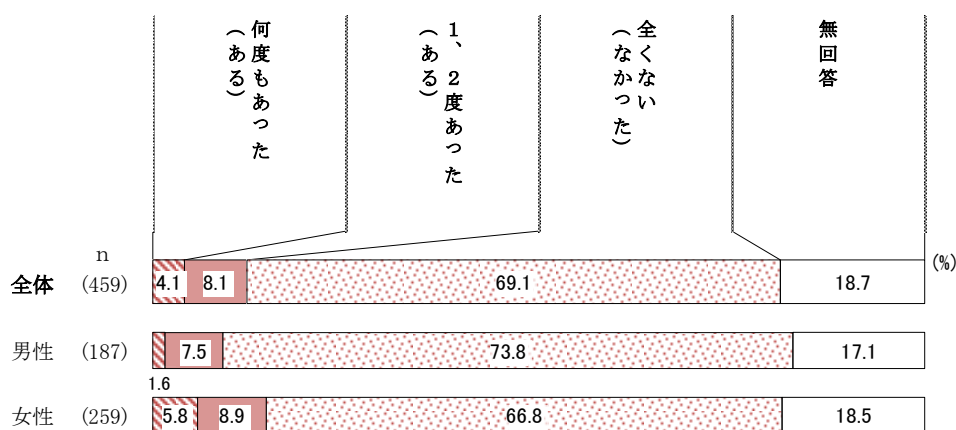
何度もあった（ある）

1、2度あった（ある）

全くない（なかった）

無回答

n

(%)

| | n | 何度もあった（ある） | 1、2度あった（ある） | 全くない（なかった） | 無回答 |
|---|---|---|---|---|---|
| 全体 | (459) | 4.1 | 8.1 | 69.1 | 18.7 |
| 男性 | (187) | 1.6 | 7.5 | 73.8 | 17.1 |
| 女性 | (259) | 5.8 | 8.9 | 66.8 | 18.5 |